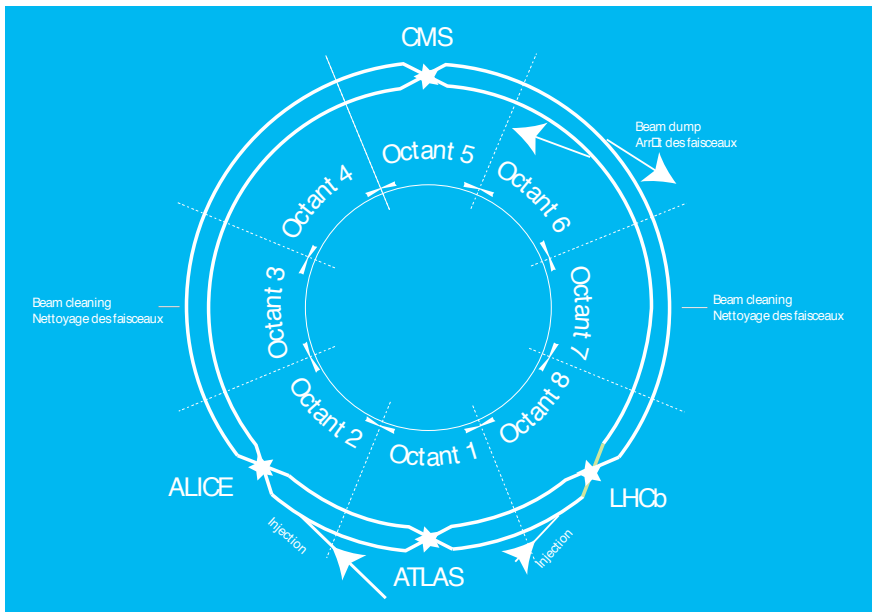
CMS

Beam dump
ArrΩt des faisceaux

Octant 5

Octant 4

Octant 6

Beam cleaning
Nettoyage des faisceaux

Octant 3

Octant 7

Beam cleaning
Nettoyage des faisceaux

Octant 2

Octant 8

Octant 1

ALICE

LHCb

Injection

Injection

ATLAS